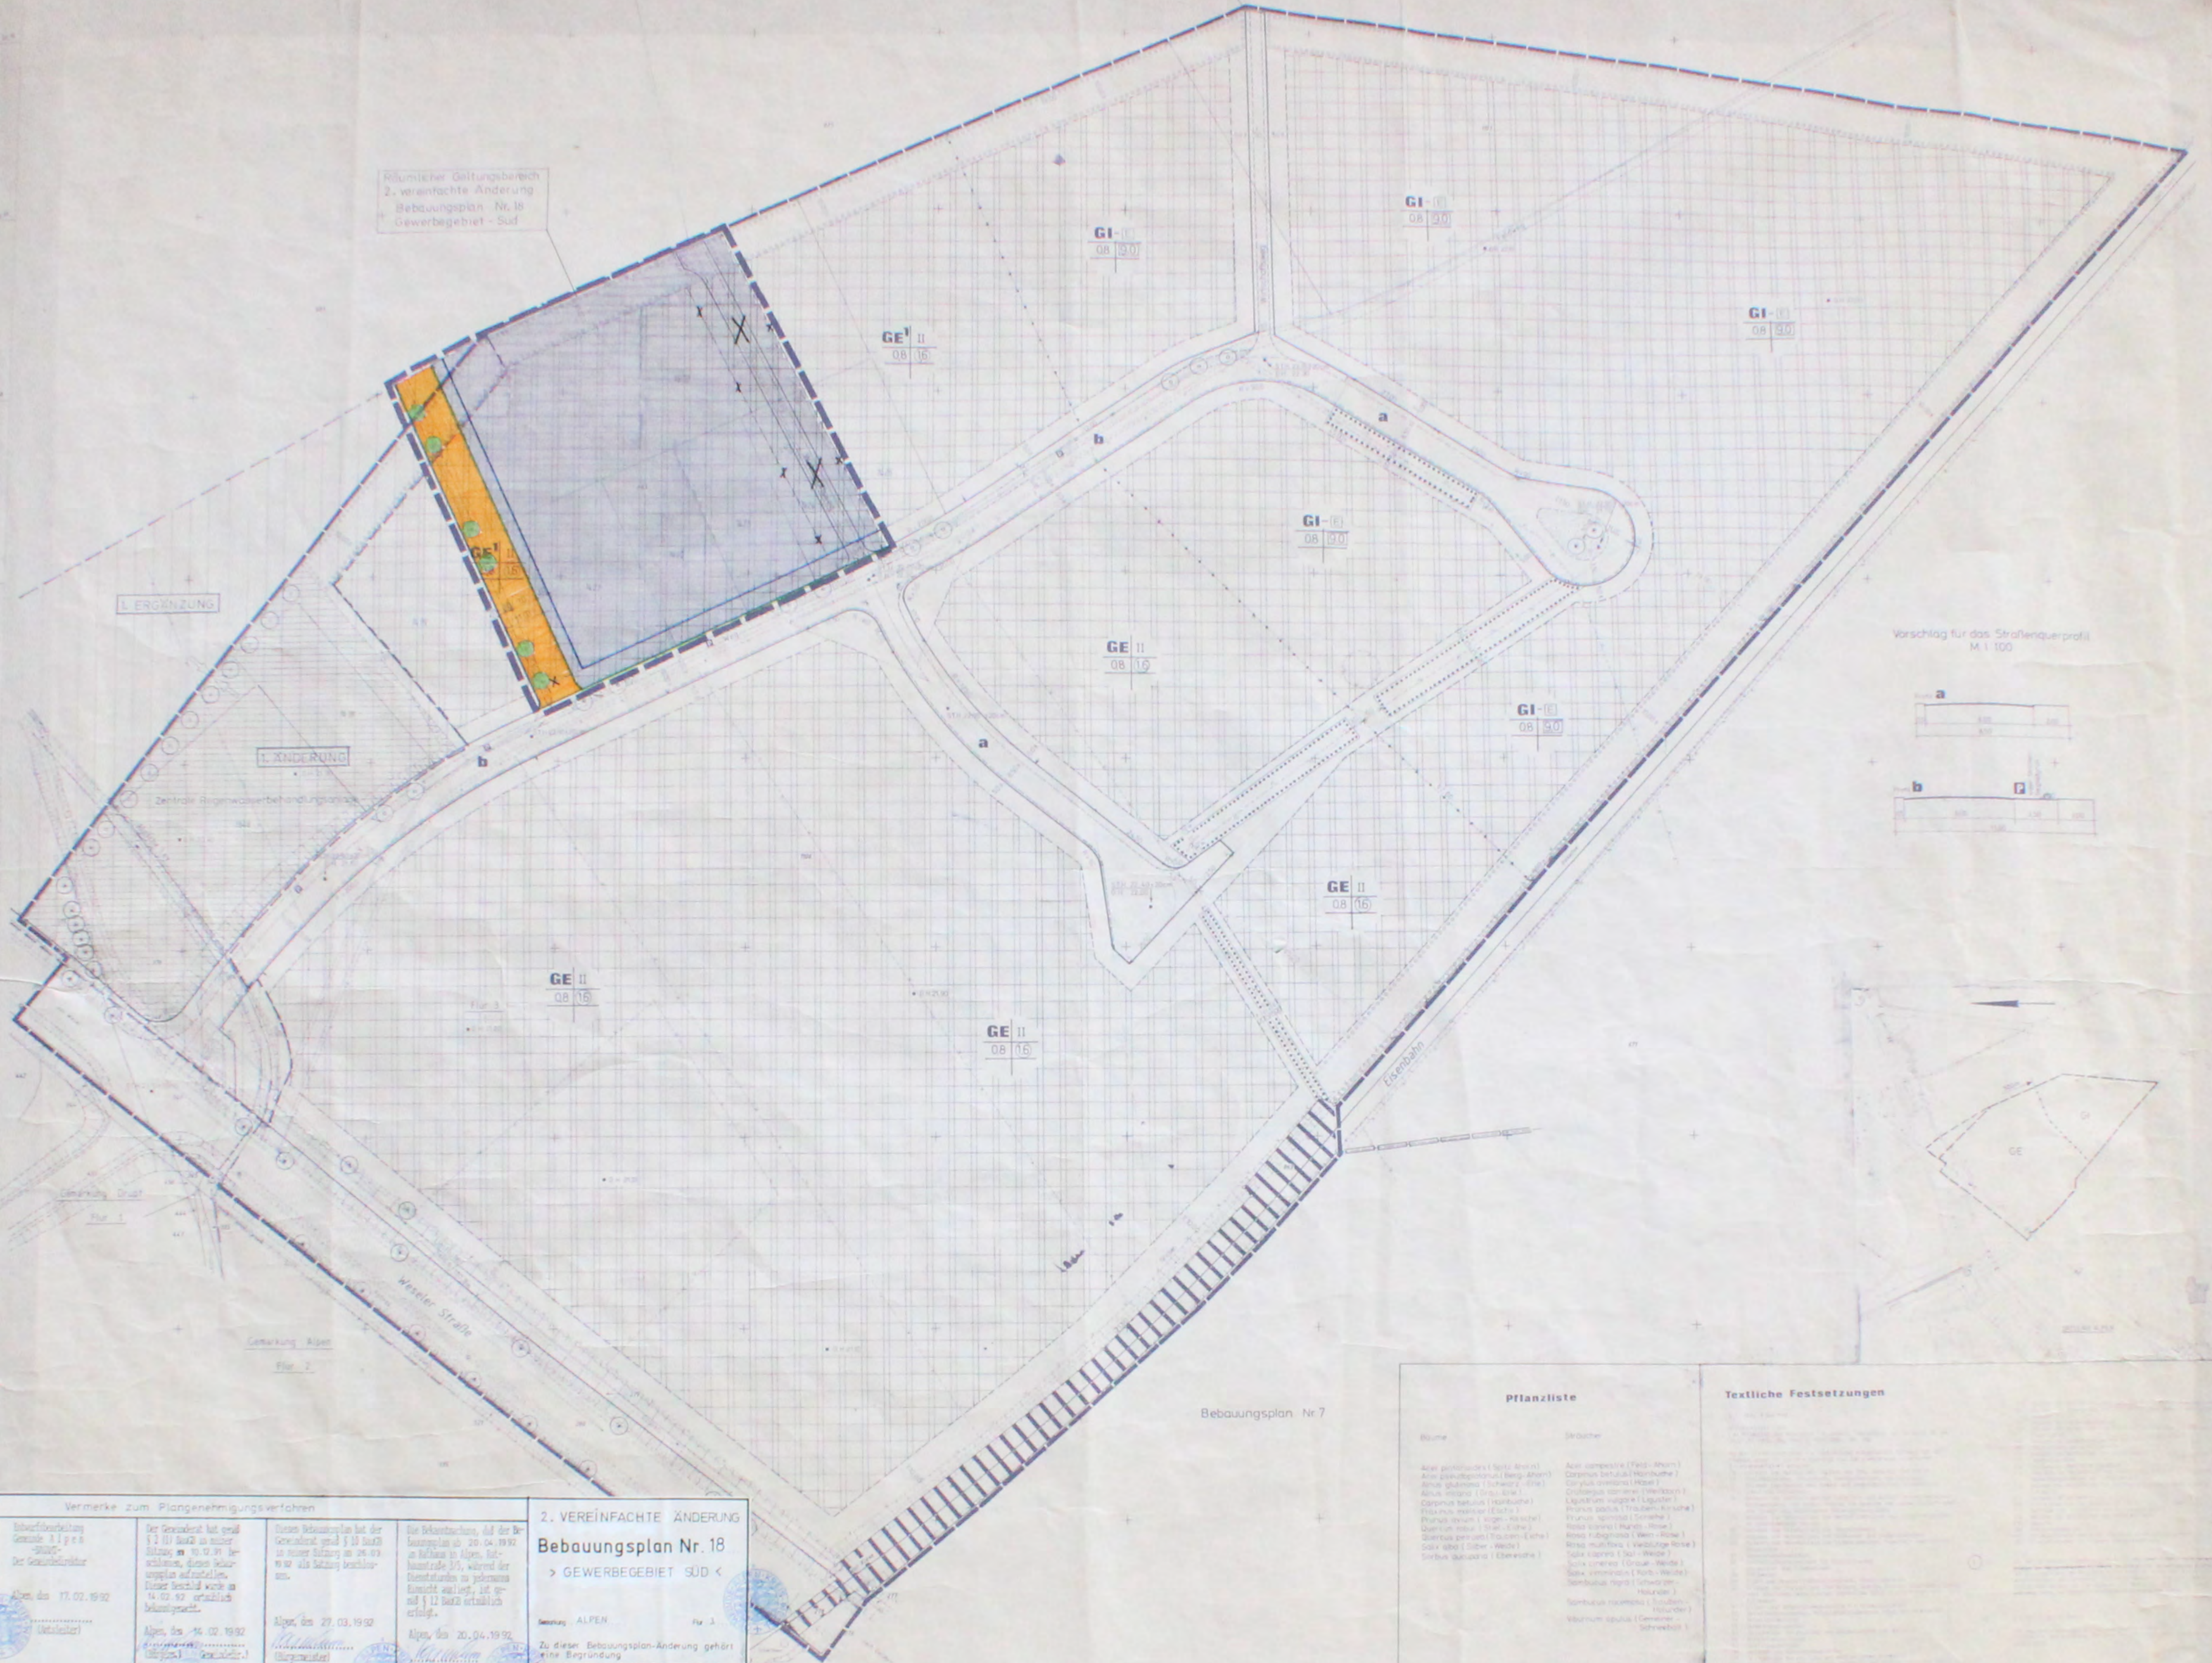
Räumlicher Geltungsbereich
2. vereinfachte Änderung
Bebauungsplan Nr. 18
Gewerbegebiet - Süd

GI-(E)
0.8 | 9.0

GI-(E)
0.8 | 9.0

GI-(E)
0.8 | 9.0

GE¹ II
0.8 | 1.6

GE¹
0.8 | 1.6

a

b

GI-(E)
0.8 | 9.0

1. ERGÄNZUNG

GE II
0.8 | 1.6

GI-(E)
0.8 | 9.0

1. ÄNDERUNG

Zentrale Regenwasserbehandlungsanlage

b

a

GE II
0.8 | 1.6

GE II
0.8 | 1.6

GE II
0.8 | 1.6

Vorschlag für das Straßenquerprofil
M. 1:100

a

b

Eisenbahn

GI

GE

Gemarkung Bruch
Flur 1

Weseler Straße

Gemarkung Alpen
Flur 2

Bebauungsplan Nr. 7

Pflanzliste

Bäume

Sträucher

Textliche Festsetzungen

Vermerke zum Plangenehmigungsverfahren

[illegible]
Gemeinde Alpen
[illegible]
Der Gemeindedirektor

Alpen, den 17.03.1992

(Gemeindedirektor)

Der Gemeinderat hat gemäß § 2 (1) BauGB in seiner Sitzung am 10.12.91 beschlossen, diesen Bebauungsplan aufzustellen. Dieser Beschluß wurde am 14.02.92 ortsüblich bekanntgemacht.

Alpen, den 14.02.1992

Diesen Bebauungsplan hat der Gemeinderat gemäß § 10 BauGB in seiner Sitzung am 26.03.92 als Satzung beschlossen.

Alpen, den 27.03.1992

(Bürgermeister)

Die Bekanntmachung, daß der Bebauungsplan ab 20.04.1992 im Rathaus in Alpen, Rathausstraße 5, während der Dienststunden zu jedermanns Einsicht ausliegt, ist gemäß § 12 BauGB ortsüblich erfolgt.

Alpen, den 20.04.1992

2. VEREINFACHTE ÄNDERUNG
Bebauungsplan Nr. 18
> GEWERBEGEBIET SÜD <

Gemarkung ALPEN Flur 3

Zu diesem Bebauungsplan-Änderung gehört eine Begründung